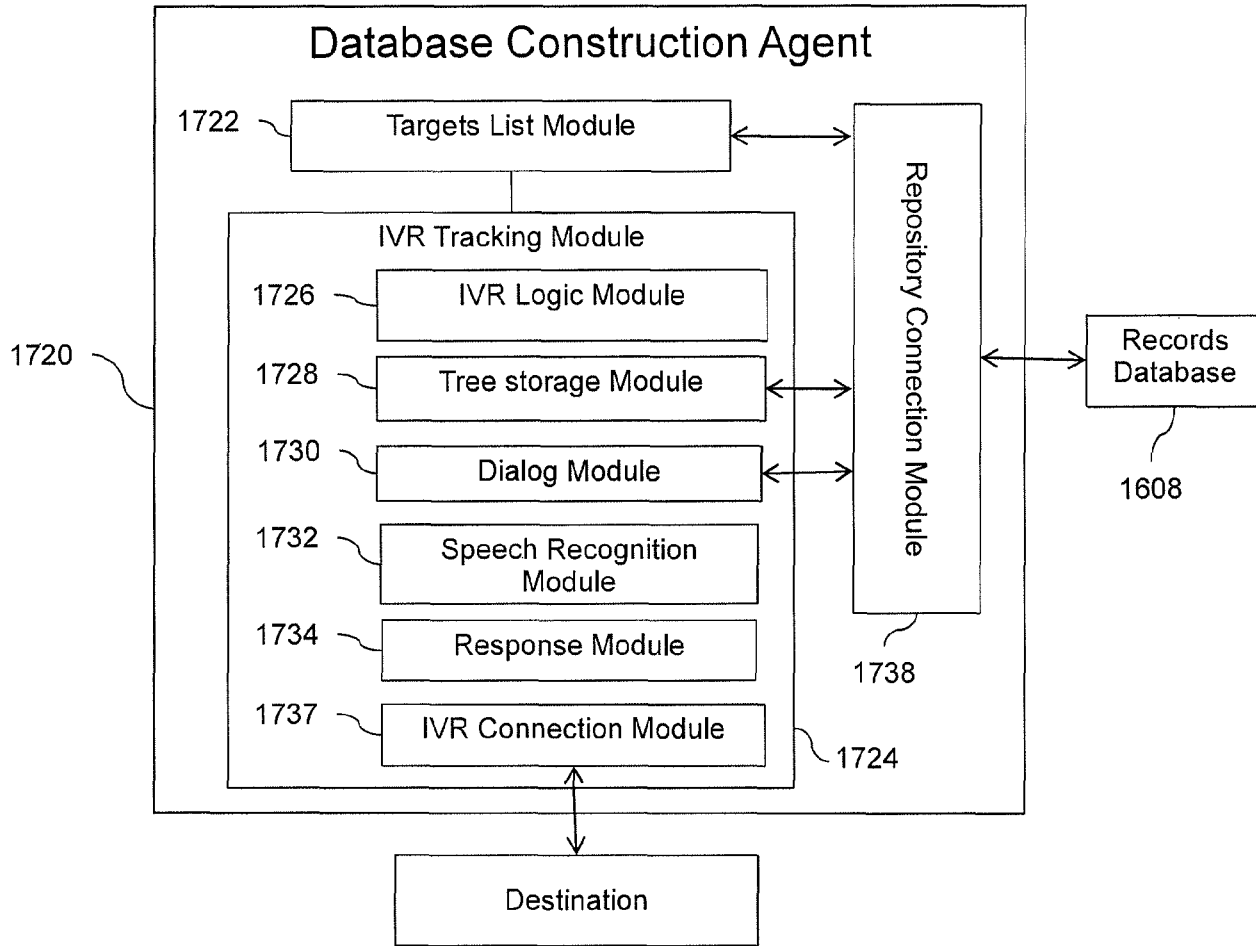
Database Construction Agent

1722 Targets List Module

IVR Tracking Module

1726 IVR Logic Module

1728 Tree storage Module

1730 Dialog Module

1732 Speech Recognition Module

1734 Response Module

1737 IVR Connection Module

1724

1720

Repository Connection Module

1738

Records Database

1608

Destination